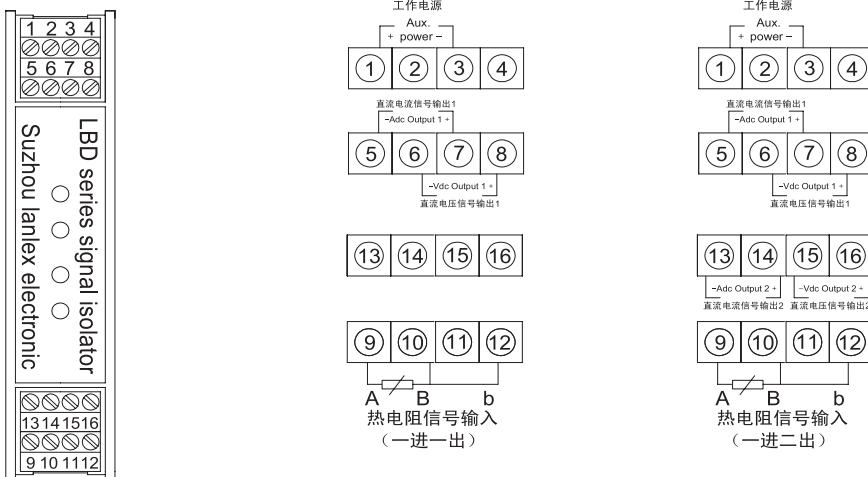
1 2 3 4
5 6 7 8

LBD series signal isolator
Suzhou lanlex electronic

13 14 15 16
9 10 11 12

工作电源
Aux.
+ power −
① ② ③ ④
直流电流信号输出1
−Adc Output 1 +
⑤ ⑥ ⑦ ⑧
−Vdc Output 1 +
直流电压信号输出1
⑬ ⑭ ⑮ ⑯
⑨ ⑩ ⑪ ⑫
A B b
热电阻信号输入
（一进一出）

工作电源
Aux.
+ power −
① ② ③ ④
直流电流信号输出1
−Adc Output 1 +
⑤ ⑥ ⑦ ⑧
−Vdc Output 1 +
直流电压信号输出1
⑬ ⑭ ⑮ ⑯
−Adc Output 2 +
直流电流信号输出2
−Vdc Output 2 +
直流电压信号输出2
⑨ ⑩ ⑪ ⑫
A B b
热电阻信号输入
（一进二出）